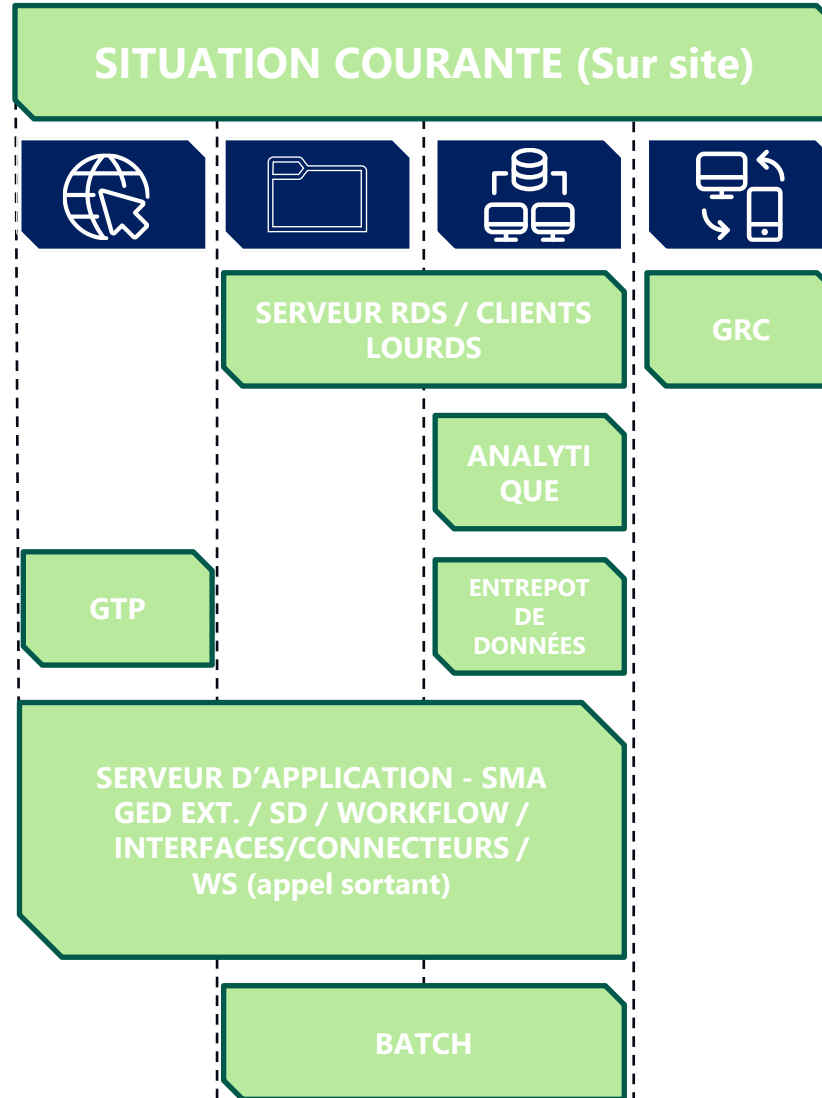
SITUATION COURANTE (Sur site)

SERVEUR RDS / CLIENTS LOURDS

GRC

ANALYTI QUE

GTP

ENTREPOT DE DONNÉES

SERVEUR D’APPLICATION - SMA GED EXT. / SD / WORKFLOW / INTERFACES/CONNECTEURS / WS (appel sortant)

BATCH